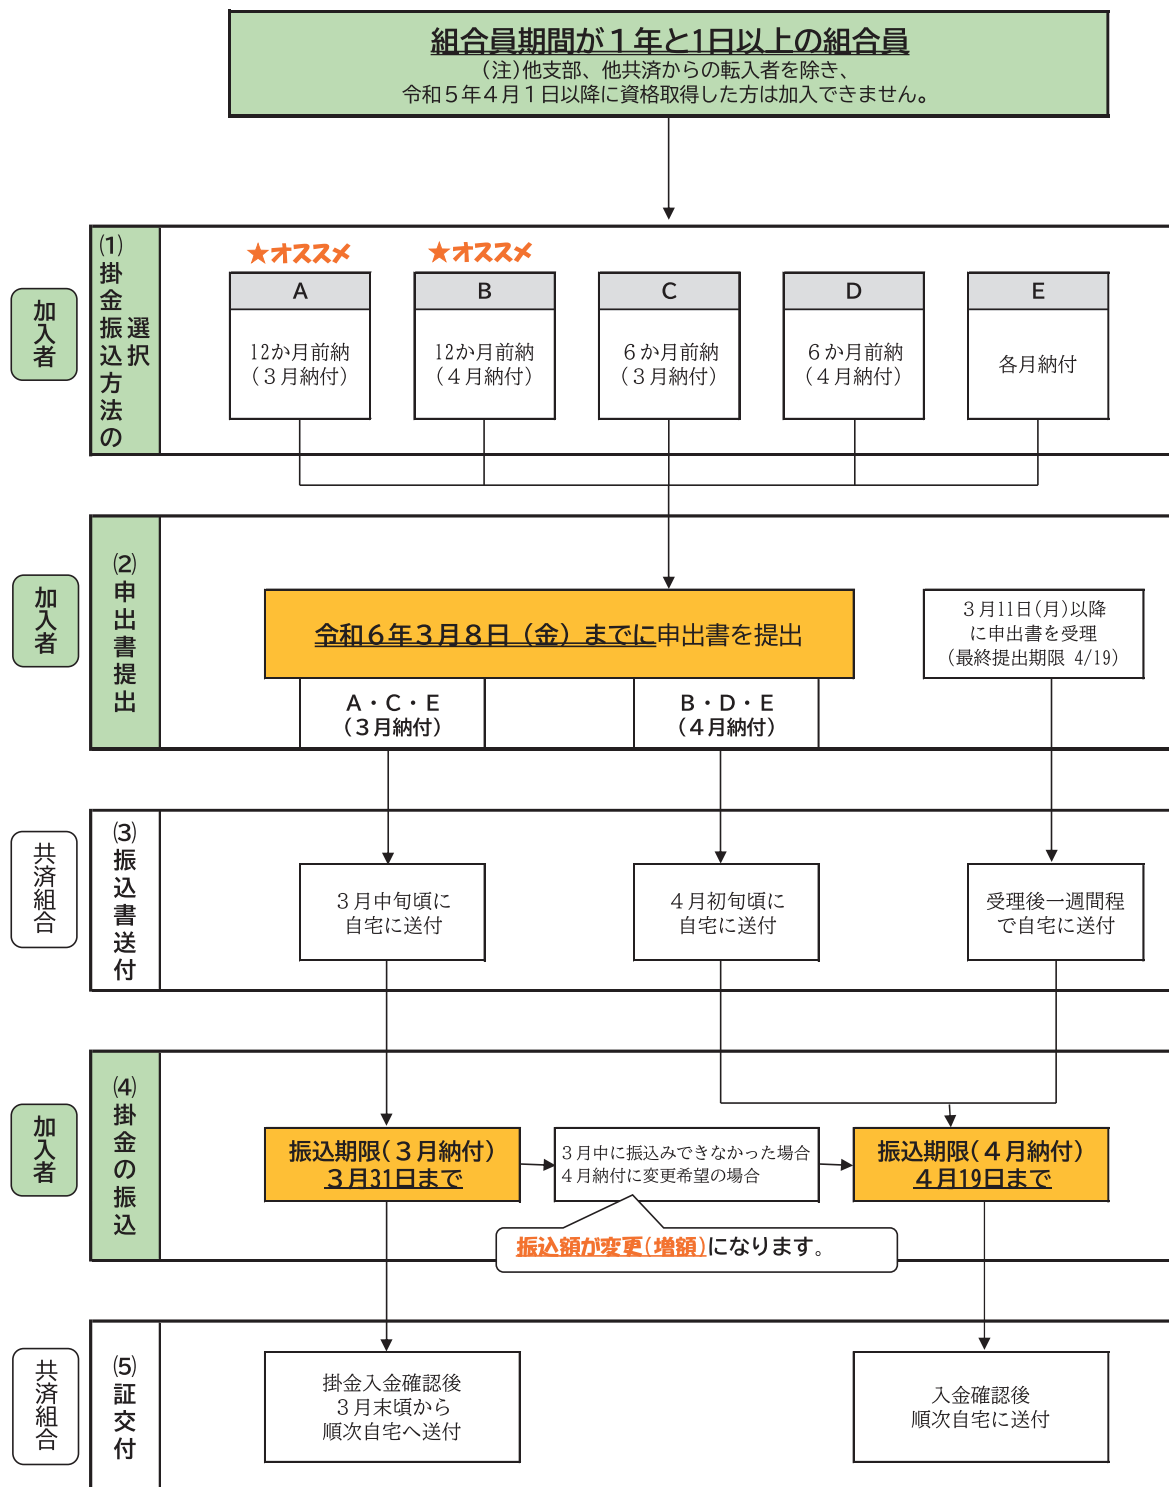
組合員期間が１年と1日以上の組合員
（注）他支部、他共済からの転入者を除き、
令和５年４月１日以降に資格取得した方は加入できません。

加入者

(1) 掛金振込方法の選択

★オススメ

★オススメ

| A | B | C | D | E |
|---|---|---|---|---|
| 12か月前納（３月納付） | 12か月前納（４月納付） | ６か月前納（３月納付） | ６か月前納（４月納付） | 各月納付 |

加入者

(2) 申出書提出

令和６年３月８日（金）までに申出書を提出

３月11日(月)以降に申出書を受理（最終提出期限 4/19）

A・C・E（３月納付）

B・D・E（４月納付）

共済組合

(3) 振込書送付

３月中旬頃に自宅に送付

４月初旬頃に自宅に送付

受理後一週間程で自宅に送付

加入者

(4) 掛金の振込

振込期限（３月納付）３月31日まで

３月中に振込みできなかった場合
４月納付に変更希望の場合

振込期限（４月納付）４月19日まで

振込額が変更（増額）になります。

共済組合

(5) 証交付

掛金入金確認後
３月末頃から
順次自宅へ送付

入金確認後
順次自宅に送付